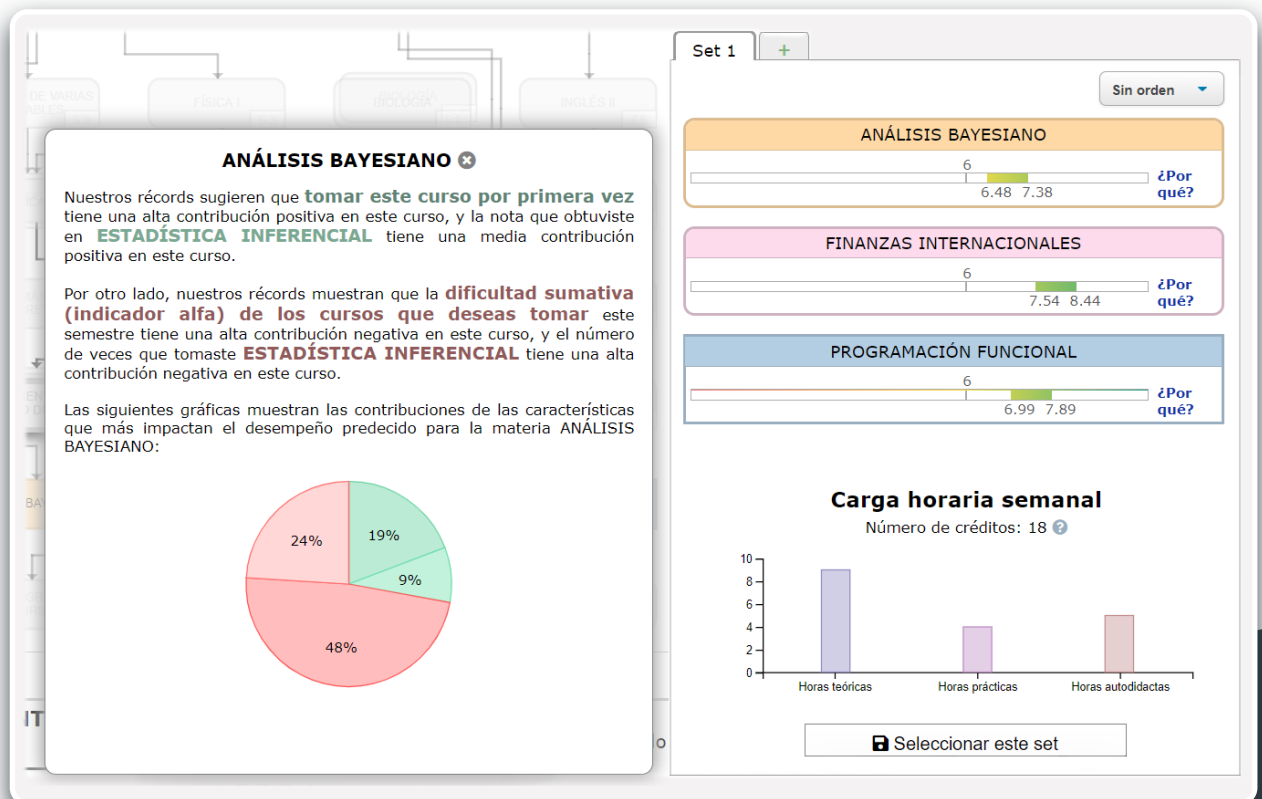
ANÁLISIS BAYESIANO

Nuestros récords sugieren que **tomar este curso por primera vez** tiene una alta contribución positiva en este curso, y la nota que obtuviste en **ESTADÍSTICA INFERENCIAL** tiene una media contribución positiva en este curso.

Por otro lado, nuestros récords muestran que la **dificultad sumativa (indicador alfa) de los cursos que deseas tomar** este semestre tiene una alta contribución negativa en este curso, y el número de veces que tomaste **ESTADÍSTICA INFERENCIAL** tiene una alta contribución negativa en este curso.

Las siguientes gráficas muestran las contribuciones de las características que más impactan el desempeño predecido para la materia ANÁLISIS BAYESIANO:

24%
19%
9%
48%

Set 1
+
Sin orden

ANÁLISIS BAYESIANO
6
6.48 7.38
¿Por qué?

FINANZAS INTERNACIONALES
6
7.54 8.44
¿Por qué?

PROGRAMACIÓN FUNCIONAL
6
6.99 7.89
¿Por qué?

Carga horaria semanal
Número de créditos: 18

10
8
6
4
2
0
Horas teóricas
Horas prácticas
Horas autodidactas

Seleccionar este set

FÍSICA I
BIOLOGÍA
INGLÉS II
IT